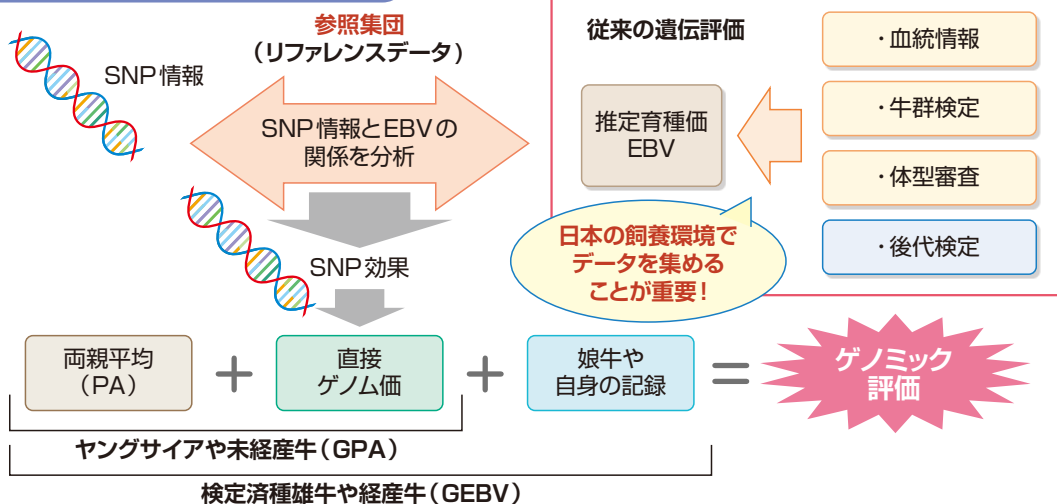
参照集団
（リファレンスデータ）

SNP情報

SNP情報とEBVの関係を分析

SNP効果

従来の遺伝評価

推定育種価
EBV

・血統情報

・牛群検定

・体型審査

・後代検定

日本の飼養環境でデータを集めることが重要！

両親平均
（PA）

＋

直接
ゲノム価

＋

娘牛や
自身の記録

＝

ゲノミック
評価

ヤングサイアや未経産牛（GPA）

検定済種雄牛や経産牛（GEBV）